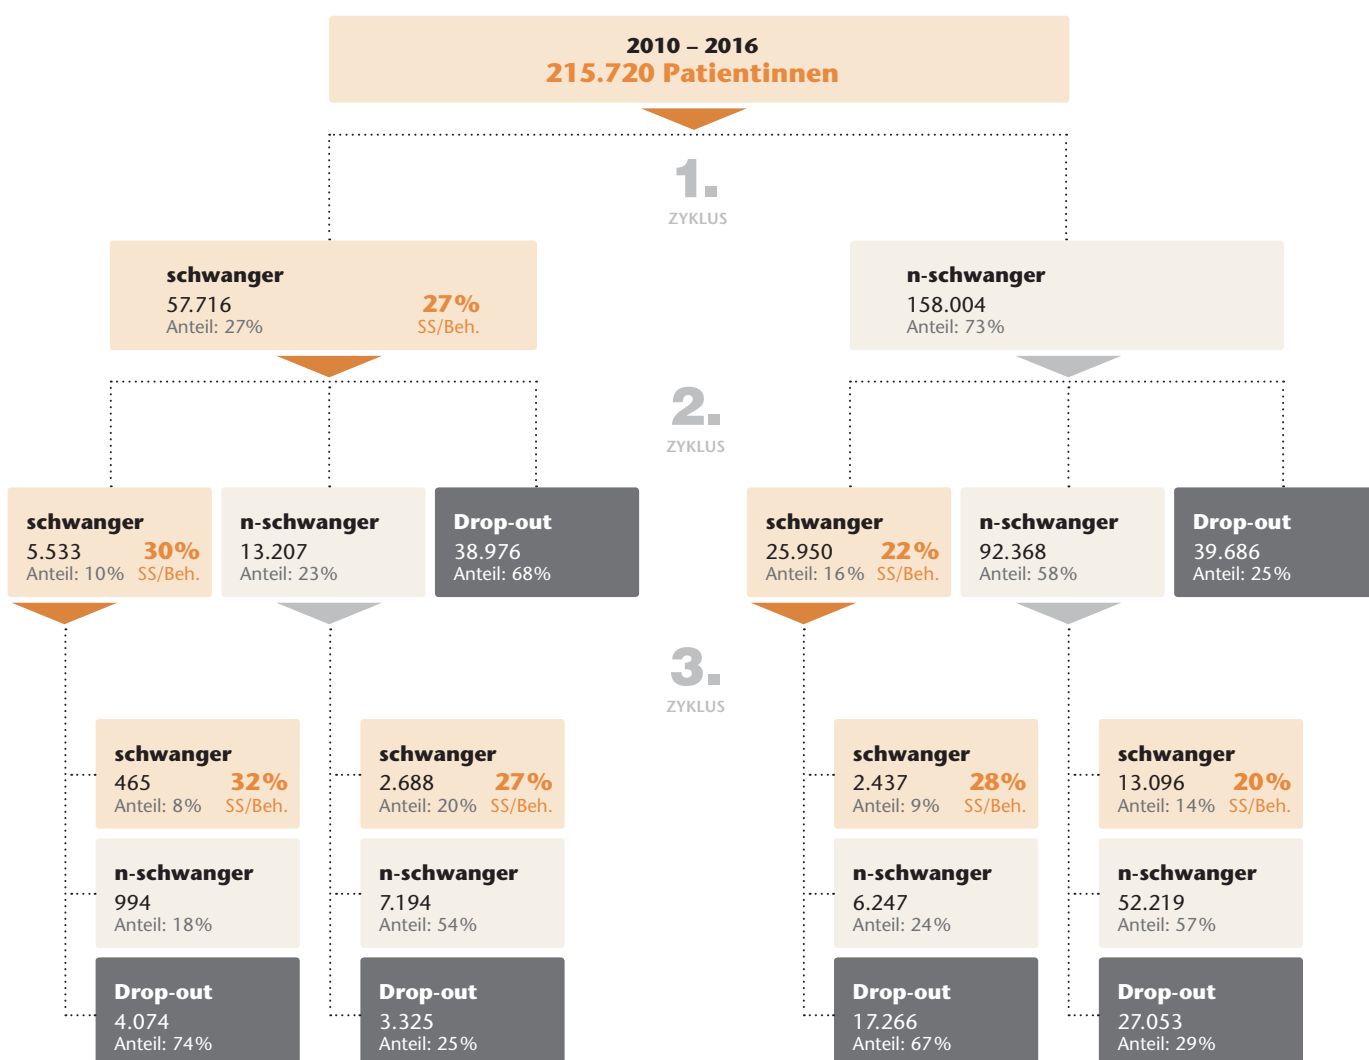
2010 – 2016
215.720 Patientinnen

1.
ZYKLUS

schwanger
57.716
Anteil: 27%
27%
SS/Beh.

n-schwanger
158.004
Anteil: 73%

2.
ZYKLUS

schwanger
5.533
Anteil: 10%
30%
SS/Beh.

n-schwanger
13.207
Anteil: 23%

Drop-out
38.976
Anteil: 68%

schwanger
25.950
Anteil: 16%
22%
SS/Beh.

n-schwanger
92.368
Anteil: 58%

Drop-out
39.686
Anteil: 25%

3.
ZYKLUS

schwanger
465
Anteil: 8%
32%
SS/Beh.

n-schwanger
994
Anteil: 18%

Drop-out
4.074
Anteil: 74%

schwanger
2.688
Anteil: 20%
27%
SS/Beh.

n-schwanger
7.194
Anteil: 54%

Drop-out
3.325
Anteil: 25%

schwanger
2.437
Anteil: 9%
28%
SS/Beh.

n-schwanger
6.247
Anteil: 24%

Drop-out
17.266
Anteil: 67%

schwanger
13.096
Anteil: 14%
20%
SS/Beh.

n-schwanger
52.219
Anteil: 57%

Drop-out
27.053
Anteil: 29%